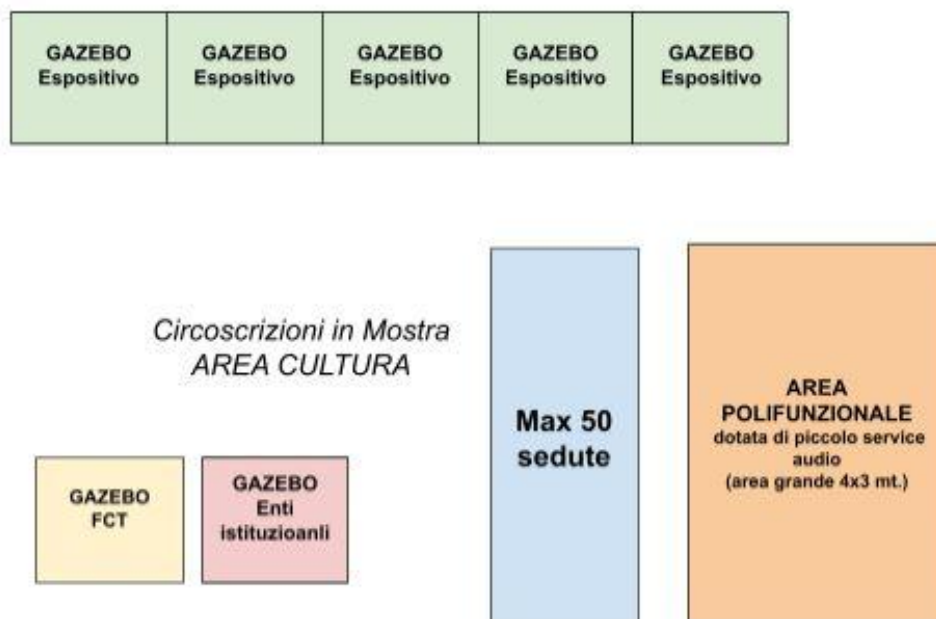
GAZEBO Espositivo

GAZEBO Espositivo

GAZEBO Espositivo

GAZEBO Espositivo

GAZEBO Espositivo

Circoscrizioni in Mostra
AREA CULTURA

Max 50 sedute

AREA POLIFUNZIONALE
dotata di piccolo service audio
(area grande 4x3 mt.)

GAZEBO FCT

GAZEBO Enti istituzioanli